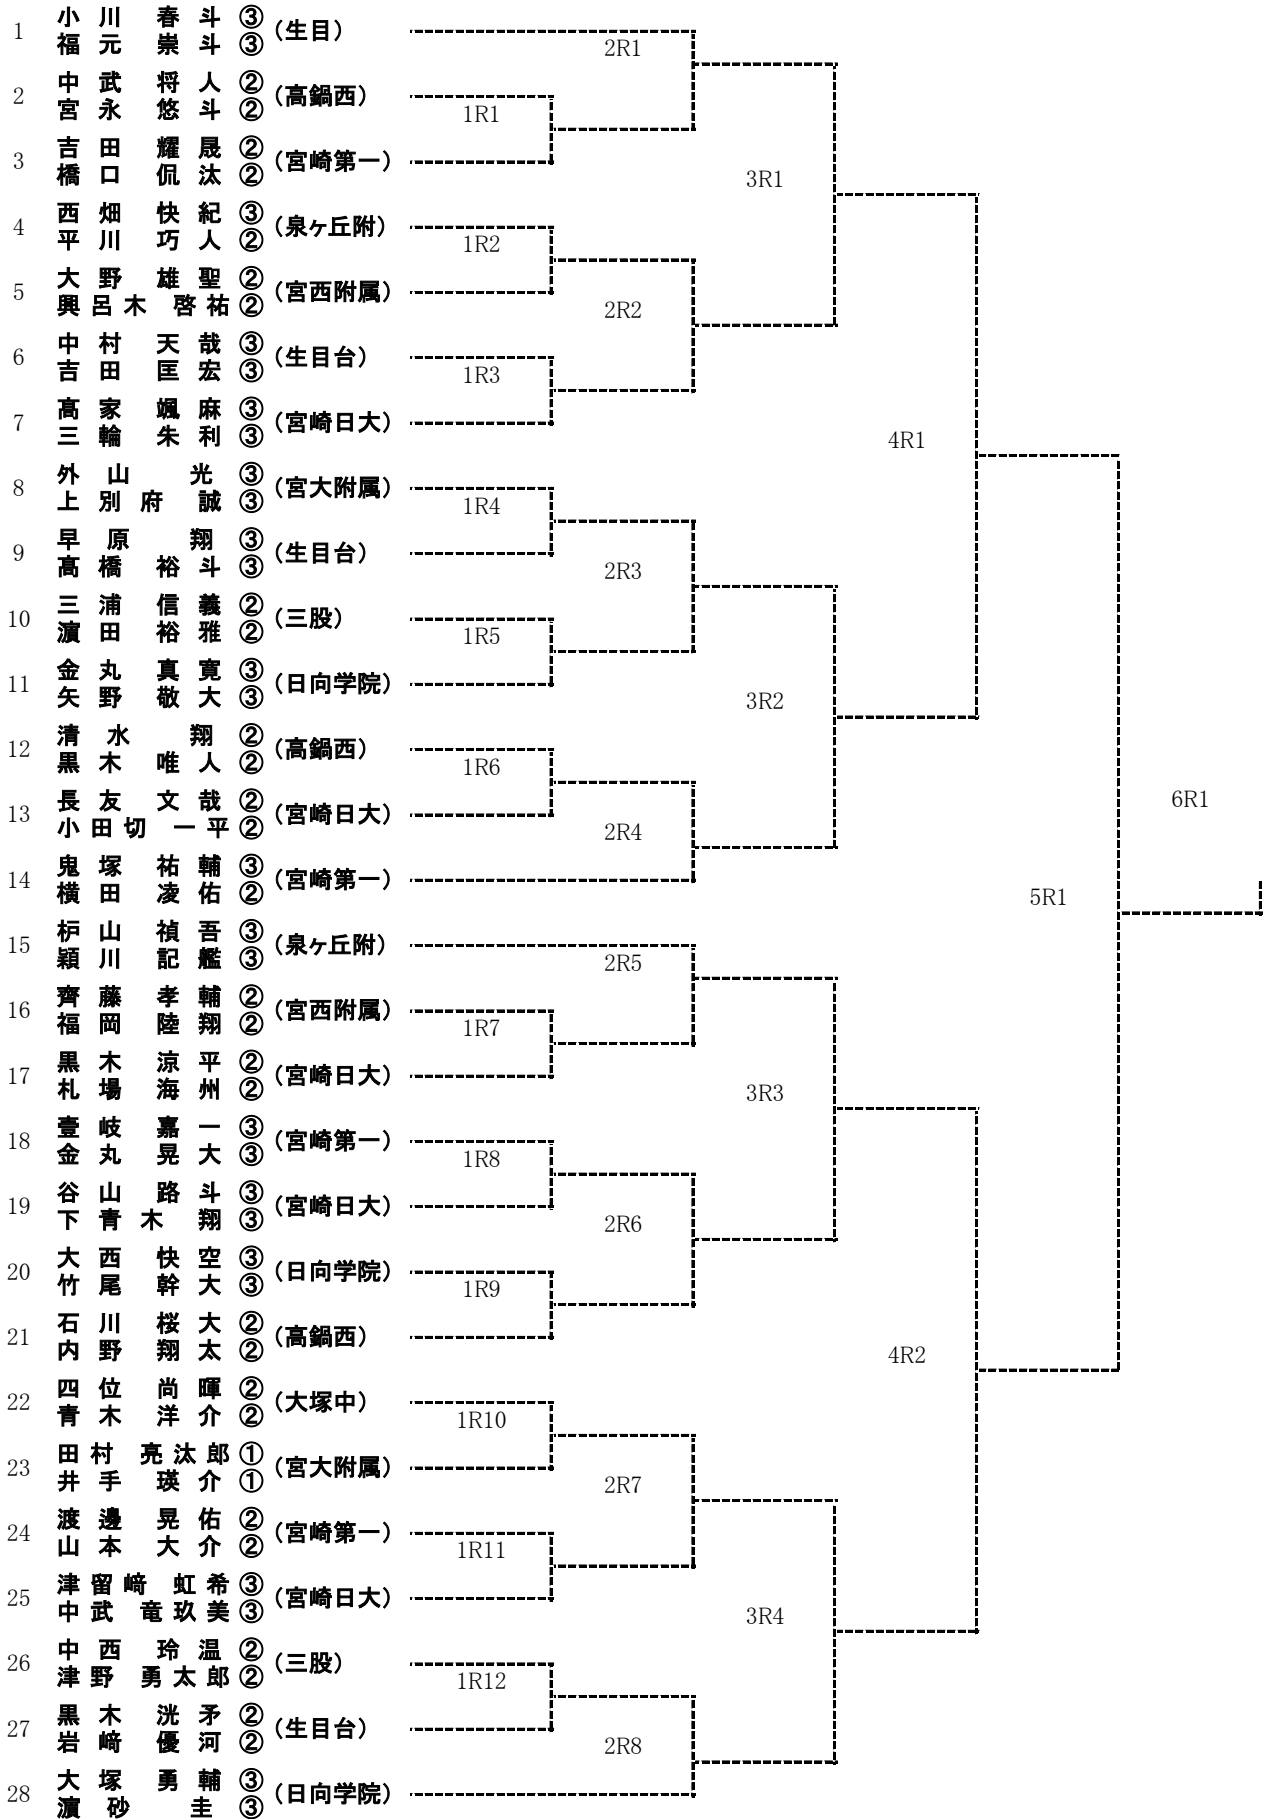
1 小川 春斗 ③ 福元 崇斗 ③ (生目)
2 中武 将人 ② 宮永 悠斗 ② (高鍋西)
3 吉田 耀晟 ② 橋口 侃汰 ② (宮崎第一)
4 西畑 快紀 ③ 平川 巧人 ② (泉ヶ丘附)
5 大野 雄聖 ② 興呂木 啓祐 ② (宮西附属)
6 中村 天哉 ③ 吉田 匡宏 ③ (生目台)
7 高家 颯麻 ③ 三輪 朱利 ③ (宮崎日大)
8 外山 光 ③ 上別府 誠 ③ (宮大附属)
9 早原 翔 ③ 髙橋 裕斗 ③ (生目台)
10 三浦 信義 ② 濵田 裕雅 ② (三股)
11 金丸 真寛 ③ 矢野 敬大 ③ (日向学院)
12 清水 翔 ② 黒木 唯人 ② (高鍋西)
13 長友 文哉 ② 小田切 一平 ② (宮崎日大)
14 鬼塚 祐輔 ③ 横田 凌佑 ② (宮崎第一)
15 杤山 禎吾 ③ 穎川 記艦 ③ (泉ヶ丘附)
16 齊藤 孝輔 ② 福岡 陸翔 ② (宮西附属)
17 黒木 涼平 ② 札場 海州 ② (宮崎日大)
18 壹岐 嘉一 ③ 金丸 晃大 ③ (宮崎第一)
19 谷山 路斗 ③ 下青木 翔 ③ (宮崎日大)
20 大西 快空 ③ 竹尾 幹大 ③ (日向学院)
21 石川 桜大 ② 内野 翔太 ② (高鍋西)
22 四位 尚暉 ② 青木 洋介 ② (大塚中)
23 田村 亮太郎 ① 井手 瑛介 ① (宮大附属)
24 渡邊 晃佑 ② 山本 大介 ② (宮崎第一)
25 津留崎 虹希 ③ 中武 竜玖美 ③ (宮崎日大)
26 中西 玲温 ② 津野 勇太郎 ② (三股)
27 黒木 洸矛 ② 岩崎 優河 ② (生目台)
28 大塚 勇輔 ③ 濵砂 圭 ③ (日向学院)

2R1
1R1
3R1
1R2
2R2
1R3
4R1
1R4
2R3
1R5
3R2
1R6
6R1
2R4
5R1
2R5
1R7
3R3
1R8
2R6
1R9
4R2
1R10
2R7
1R11
3R4
1R12
2R8